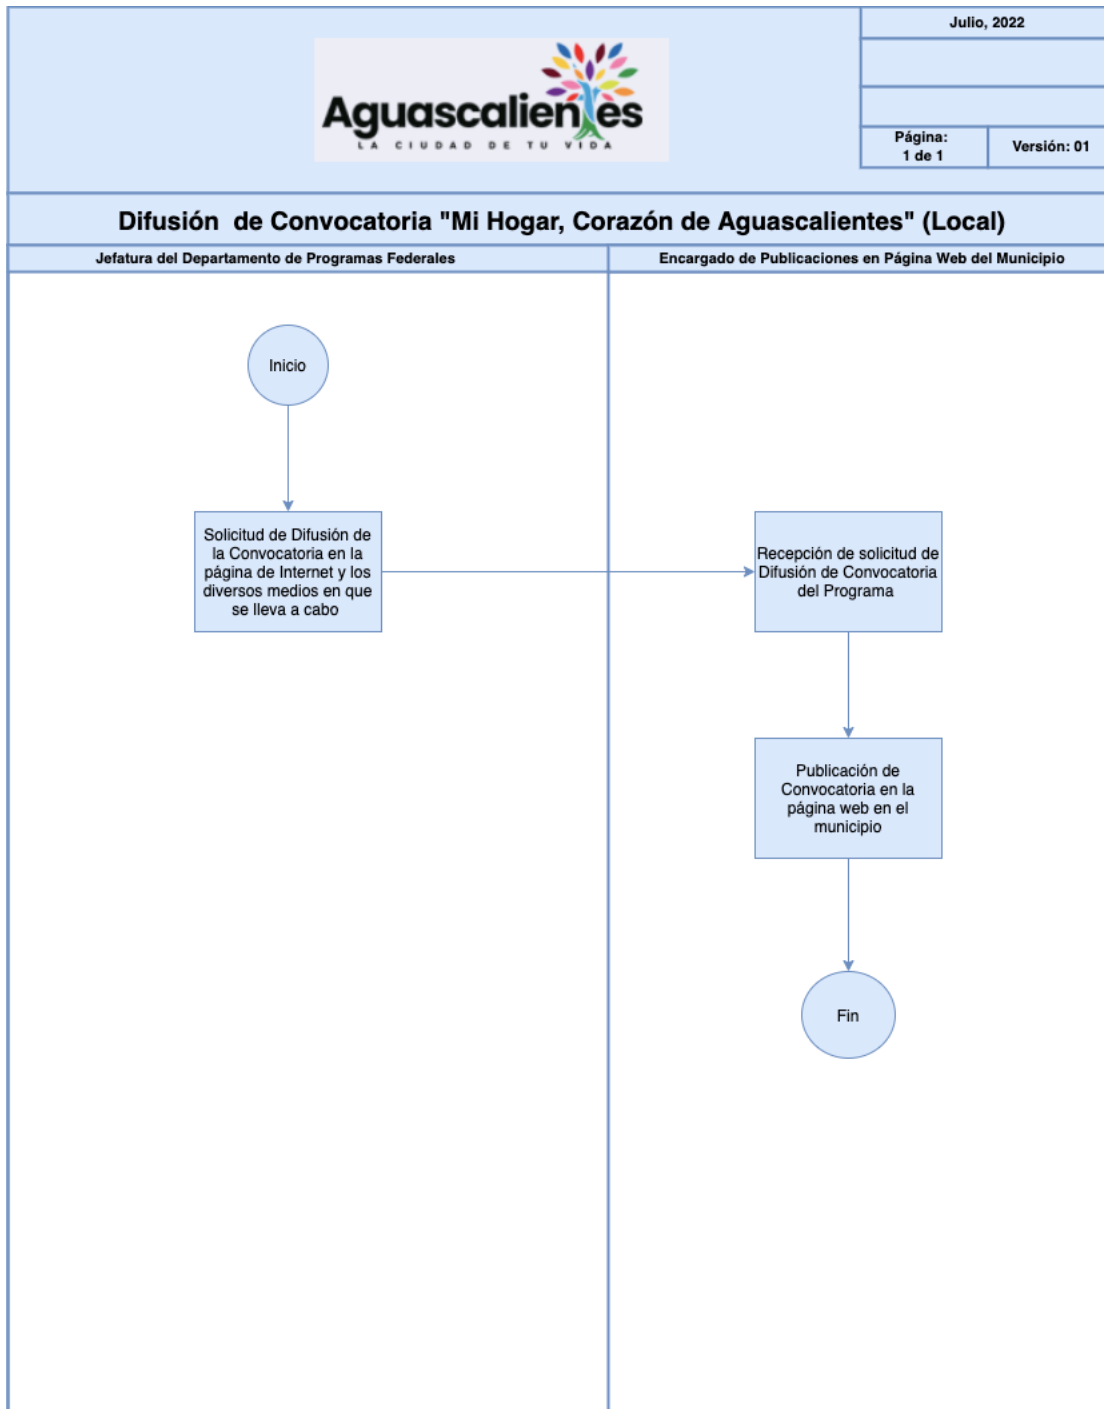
Aguascalientes
LA CIUDAD DE TU VIDA

Julio, 2022

Página: 1 de 1

Versión: 01

Difusión de Convocatoria "Mi Hogar, Corazón de Aguascalientes" (Local)

Jefatura del Departamento de Programas Federales

Encargado de Publicaciones en Página Web del Municipio

Inicio

Solicitud de Difusión de la Convocatoria en la página de Internet y los diversos medios en que se lleva a cabo

Recepción de solicitud de Difusión de Convocatoria del Programa

Publicación de Convocatoria en la página web en el municipio

Fin